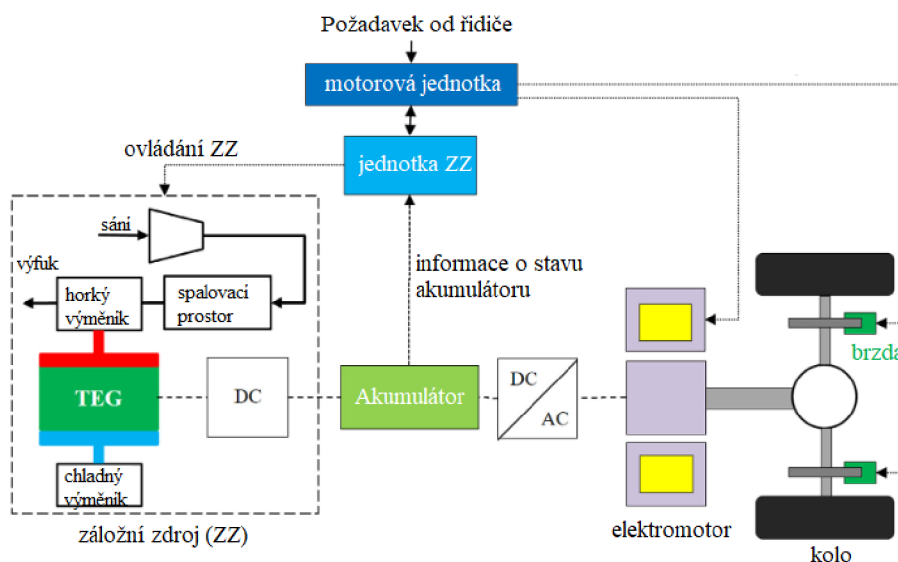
Požadavek od řidiče

motorová jednotka

ovládání ZZ

jednotka ZZ

sání

výfuk

horký výměník

spalovací prostor

informace o stavu akumulátoru

TEG

DC

Akumulátor

DC

AC

chladný výměník

záložní zdroj (ZZ)

elektromotor

brzda

kolo